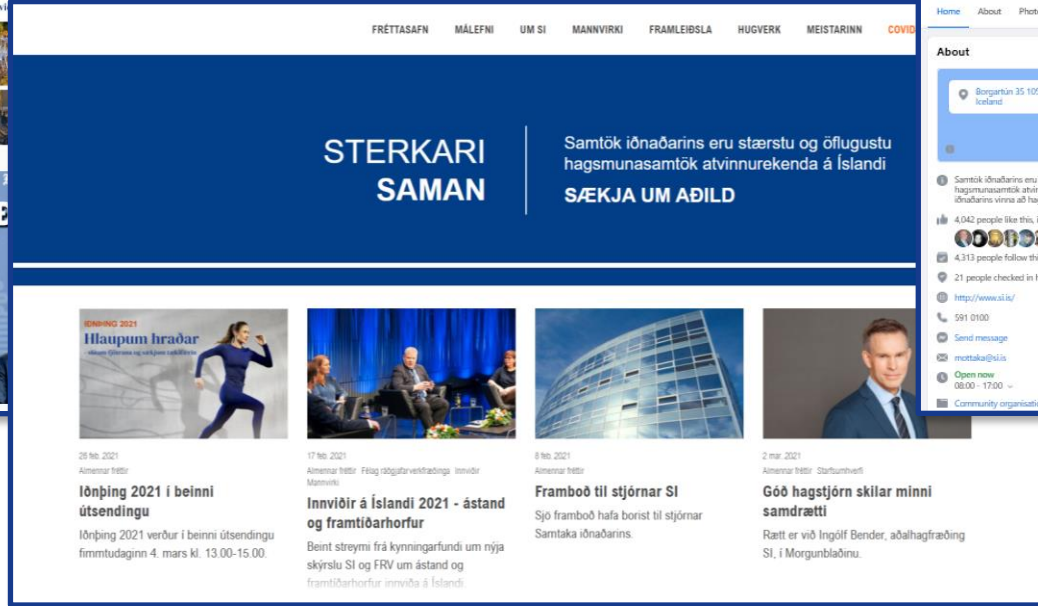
FRÉTTASAFN MÁLEFNI UM SI MANNVIRKI FRAMLEIÐSLA HUGVERK MEISTARINN COVID

STERKARI SAMAN

Samtök iðnaðarins eru stærstu og öflugustu hagsmunasamtök atvinnurekenda á Íslandi

SÆKJA UM AÐILD

IÐNÞING 2021
Hlaupum hraðar

26 feb. 2021
Almennar fréttir
Iðnþing 2021 í beinni útsendingu
Iðnþing 2021 verður í beinni útsendingu fimmtudaginn 4. mars kl. 13.00-15.00.

17 feb. 2021
Almennar fréttir Félag ráðgjafarverkfræðinga Innviðir Mannvirki
Innviðir á Íslandi 2021 - ástand og framtíðarhorfur
Beint streymi frá kynningarfundi um nýja skýrslu SI og FRV um ástand og framtíðarhorfur innviða á Íslandi.

8 feb. 2021
Almennar fréttir
Framboð til stjórnar SI
Sjö framboð hafa borist til stjórnar Samtaka iðnaðarins.

2 mar. 2021
Almennar fréttir Starfsumhverfi
Góð hagstjórn skilar minni samdrætti
Rætt er við Ingólf Bender, aðalhagfræðing SI, í Morgunblaðinu.

Home About Photo

About

Borgartún 35 105 Iceland

Samtök iðnaðarins eru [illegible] hagsmunasamtök atvin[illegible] iðnaðarins vinna að ha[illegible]

4,042 people like this, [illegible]

4,313 people follow thi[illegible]

21 people checked in h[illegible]

http://www.si.is/

591 0100

Send message

mottaka@si.is

Open now
08:00 - 17:00

Community organisati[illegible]